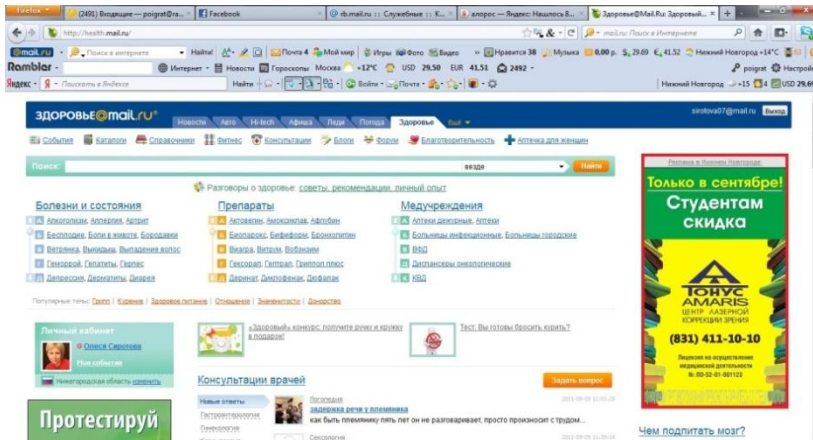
Firefox
(2491) Входящие — poigrat@ra...
Facebook
rb.mail.ru :: Служебные :: К...
алорос — Яндекс: Нашлось 8...
Здоровье@Mail.Ru: Здоровый...

http://health.mail.ru/

mail.ru Поиск в интернете Найти! Почта 4 Мой мир Игры Фото Видео Нравится 38 Музыка 0.00 р. $ 29.69 € 41.52 Нижний Новгород +14°C
Rambler Интернет Новости Гороскопы Москва +12°C USD 29.50 EUR 41.51 2492
Яндекс Поискать в Яндексе Найти Войти Почта Нижний Новгород +15 4 USD 29.6

ЗДОРОВЬЕ@mail.ru
Новости Авто Hi-tech Афиша Леди Погода Здоровье Ещё
sirotova07@mail.ru Выход

События Каталоги Справочники Фитнес Консультации Блоги Форум Благотворительность Аптечка для женщин

Поиск: везде Найти

Разговоры о здоровье: советы, рекомендации, личный опыт

Болезни и состояния
А Алкоголизм, Аллергия, Артрит
Б Бесплодие, Боли в животе, Бородавки
В Ветрянка, Выкидыш, Выпадение волос
Г Геморрой, Гепатиты, Герпес
Д Депрессия, Дерматиты, Диарея

Препараты
А Актовегин, Амоксиклав, Афлубин
Б Бепантен, Бифиформ, Бронхолитин
В Виагра, Витрум, Вобэнзим
Г Гексорал, Гептрал, Гриппол плюс
Д Диринат, Диклофенак, Дюфалак

Медучреждения
А Аптеки дежурные, Аптеки
Б Больницы инфекционные, Больницы городские
В ВФД
Д Диспансеры онкологические
К КВД

Популярные темы: Грипп | Курение | Здоровое питание | Отношения | Знаменитости | Донорство

Личный кабинет
Олеся Сиротова
Мои события
Нижегородская область изменить

«Здоровый» конкурс: получите ручку и кружку в подарок!

Тест: Вы готовы бросить курить?

Консультации врачей
Задать вопрос
Новые ответы
Гастроэнтерология
Гинекология
Логопедия
задержка речи у племянника
как быть племянику пять лет он не разговаривает, просто произносит с трудом...
Сексология

Протестируй

Реклама в Нижнем Новгороде
Только в сентябре!
Студентам скидка
ТОНУС AMARIS
ЦЕНТР ЛАЗЕРНОЙ КОРРЕКЦИИ ЗРЕНИЯ
(831) 411-10-10
Лицензия на осуществление медицинской деятельности
№ 80-02-01-001123

Чем подпитать мозг?